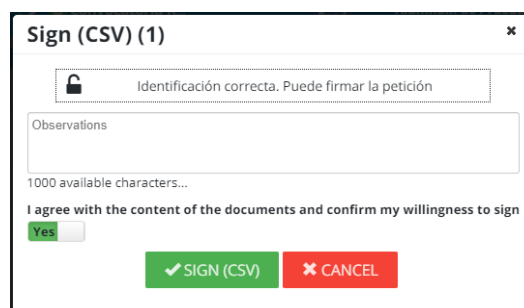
Sign (CSV) (1)

×

Identificación correcta. Puede firmar la petición

Observations

1000 available characters...

I agree with the content of the documents and confirm my willingness to sign

Yes

SIGN (CSV)

CANCEL